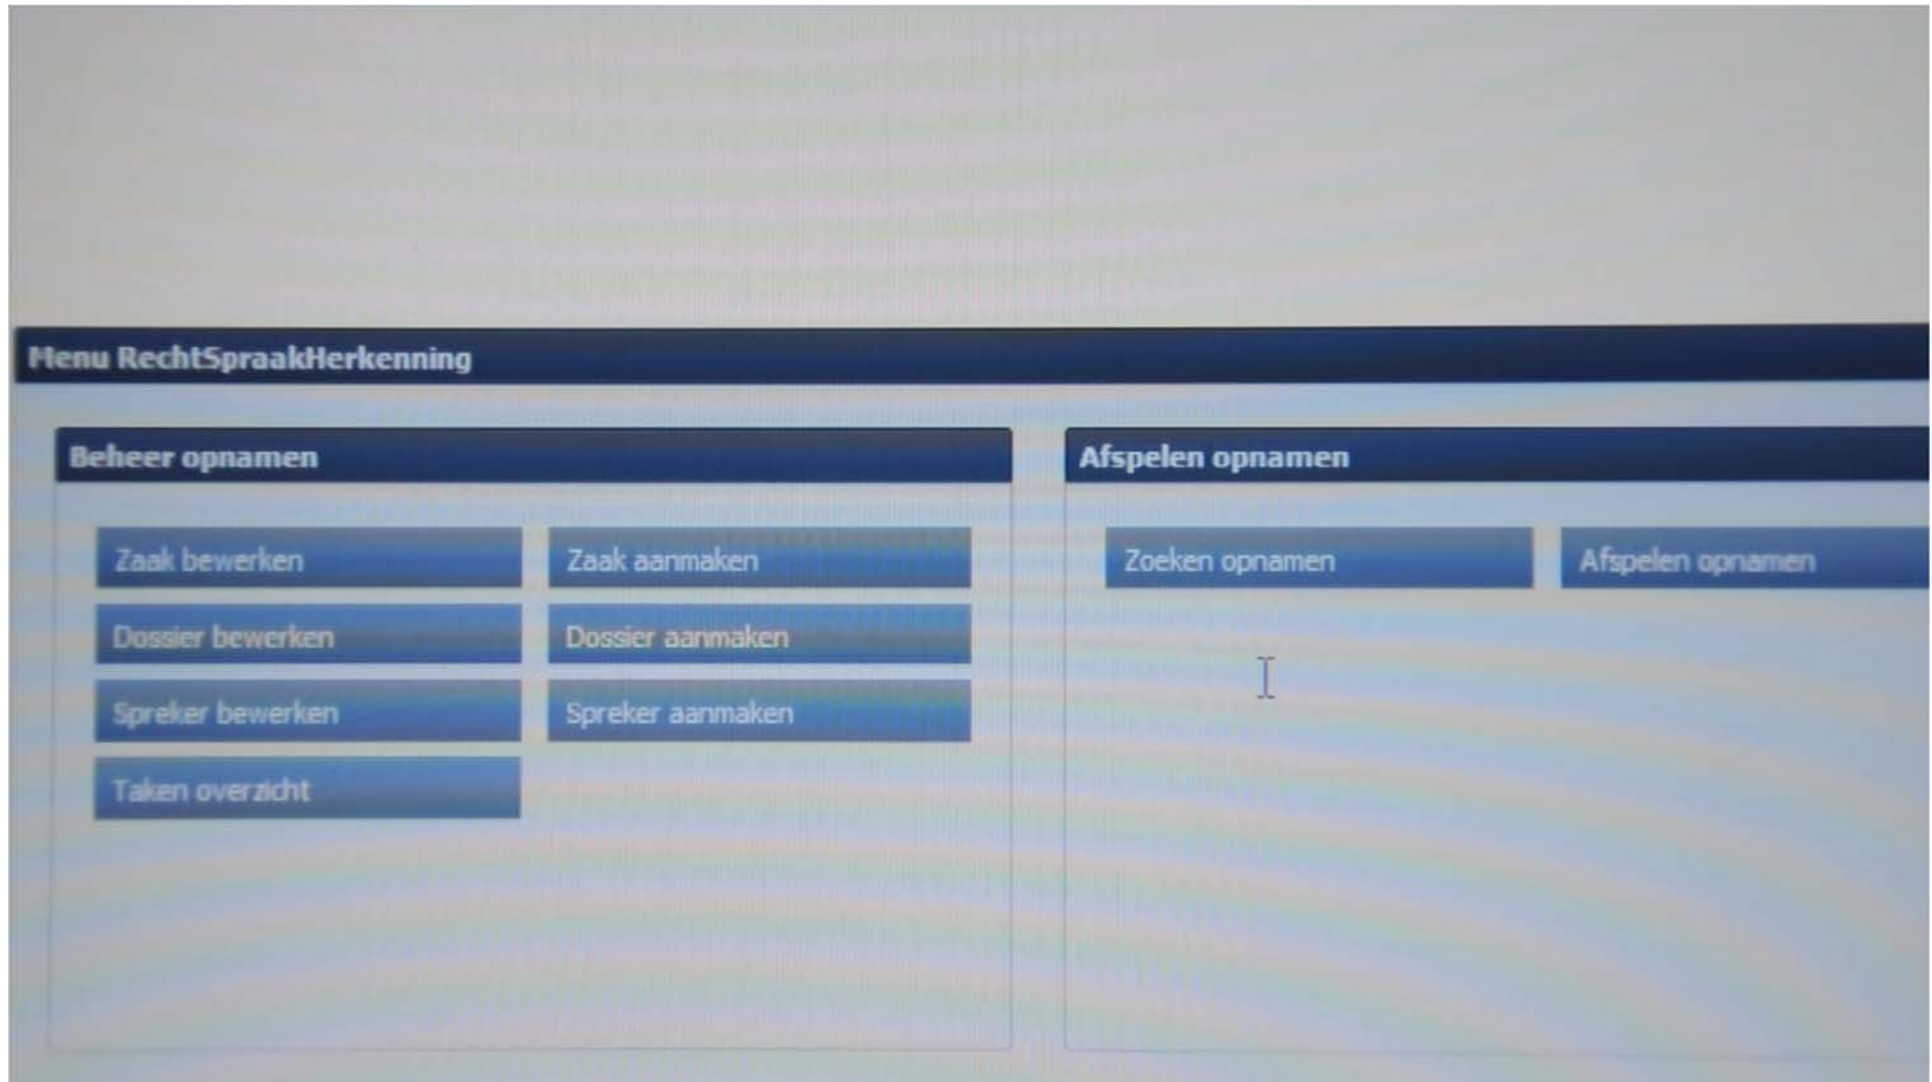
Menu RechtSpraakHerkenning

Beheer opnamen

Zaak bewerken
Zaak aanmaken
Dossier bewerken
Dossier aanmaken
Spreker bewerken
Spreker aanmaken
Taken overzicht

Afspelen opnamen

Zoeken opnamen
Afspelen opnamen